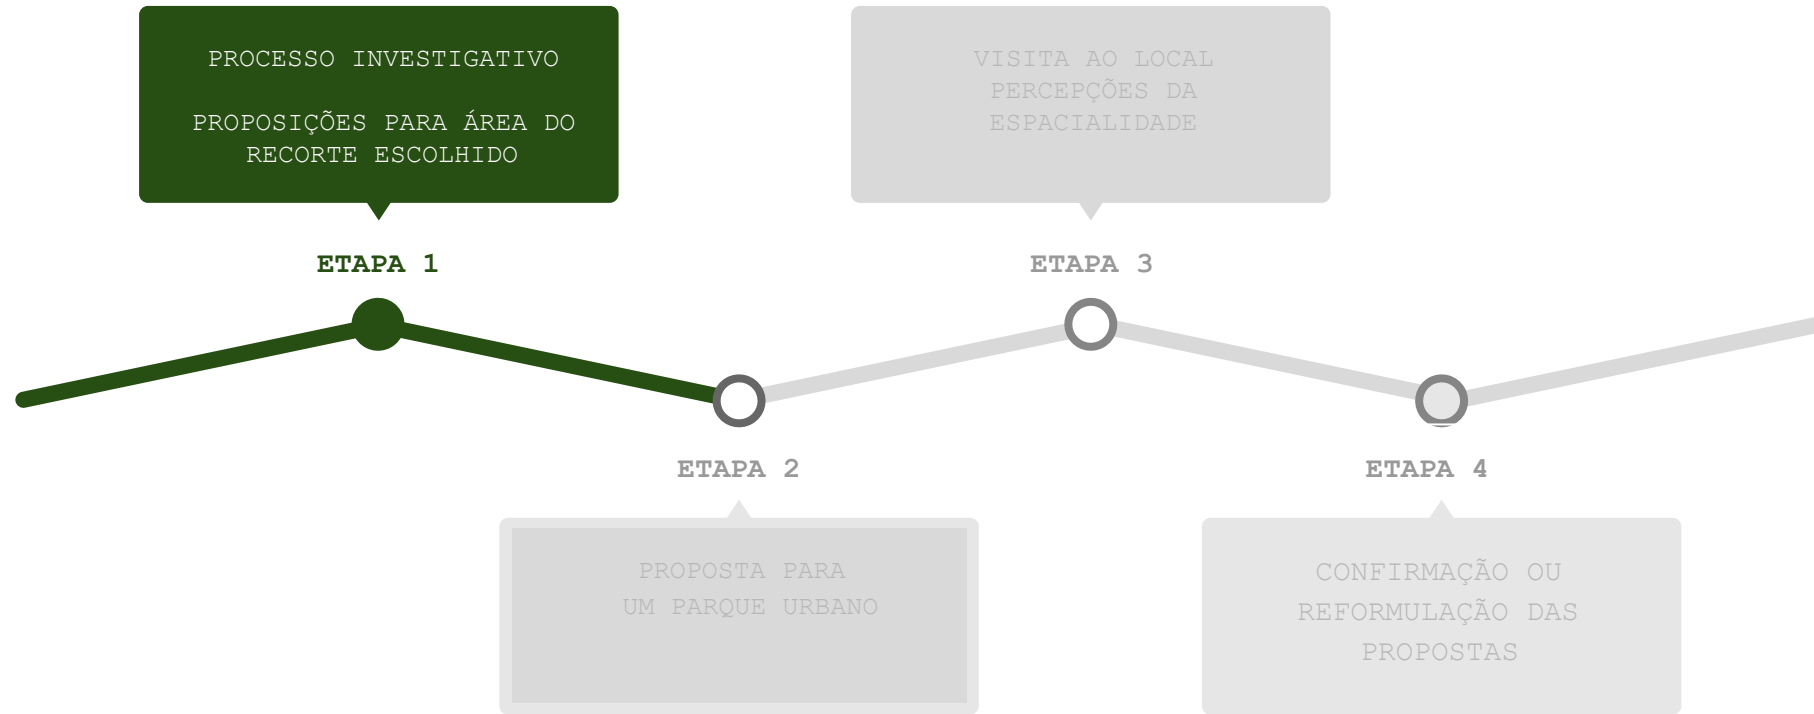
PROCESSO INVESTIGATIVO

PROPOSIÇÕES PARA ÁREA DO RECORTE ESCOLHIDO

ETAPA 1

VISITA AO LOCAL
PERCEPÇÕES DA ESPACIALIDADE

ETAPA 3

ETAPA 2

PROPOSTA PARA
UM PARQUE URBANO

ETAPA 4

CONFIRMAÇÃO OU REFORMULAÇÃO DAS PROPOSTAS